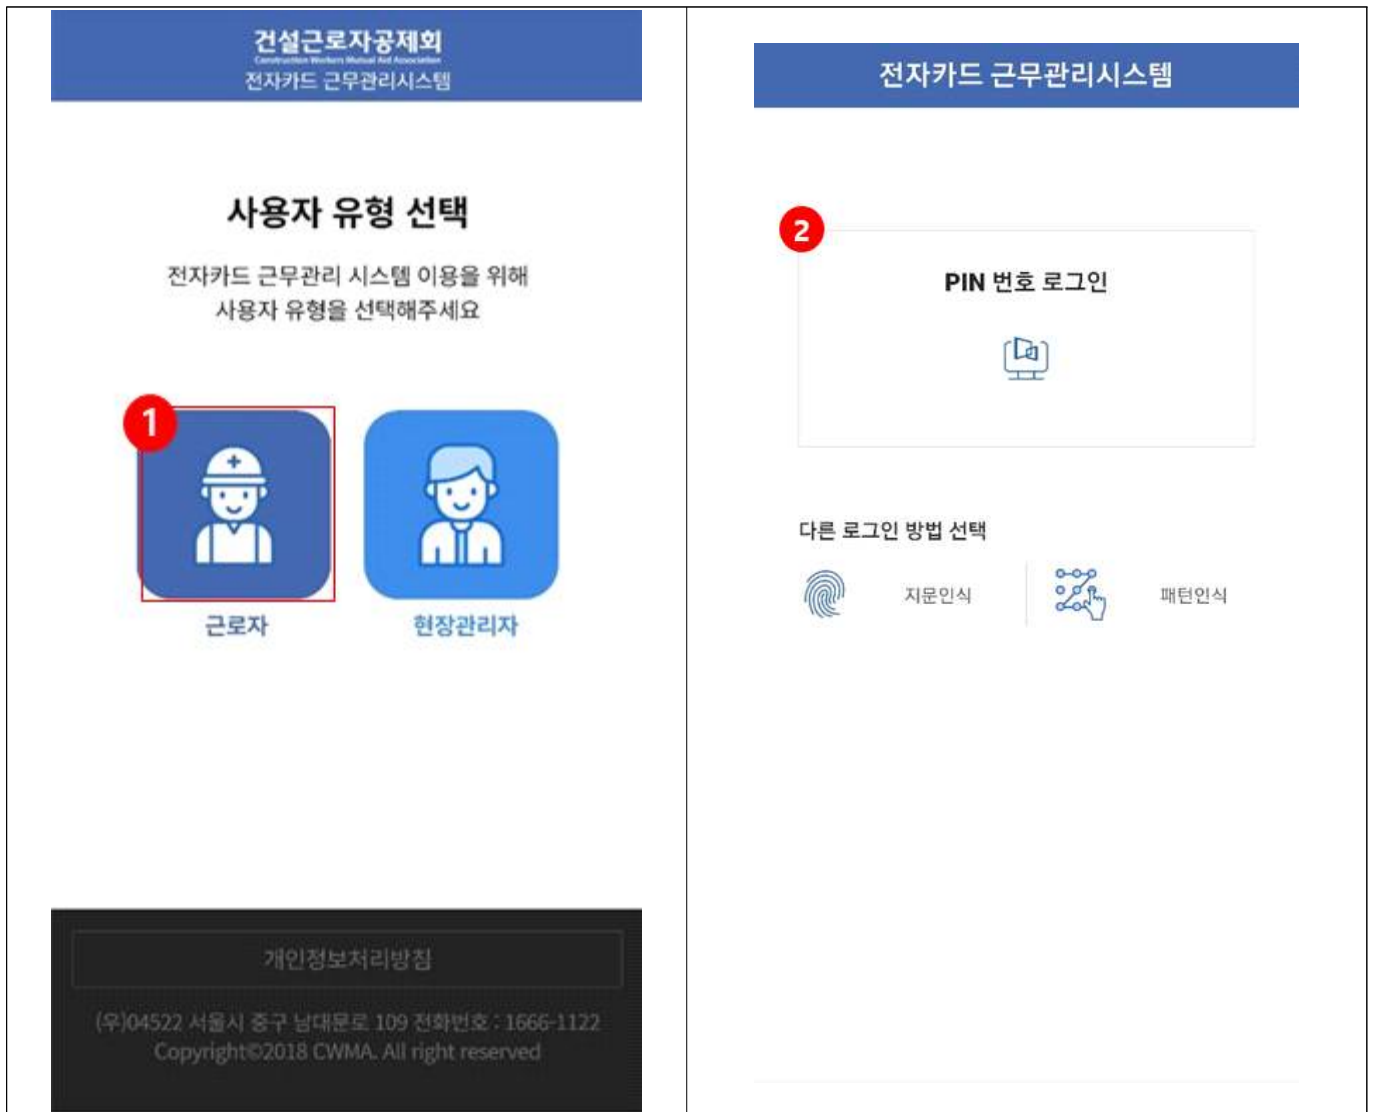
건설근로자공제회
Construction Workers Mutual Aid Association
전자카드 근무관리시스템

사용자 유형 선택

전자카드 근무관리 시스템 이용을 위해 사용자 유형을 선택해주세요

1

근로자

현장관리자

개인정보처리방침

(우)04522 서울시 중구 남대문로 109 전화번호 : 1666-1122
Copyright©2018 CWMA. All right reserved

전자카드 근무관리시스템

2

PIN 번호 로그인

다른 로그인 방법 선택

지문인식

패턴인식